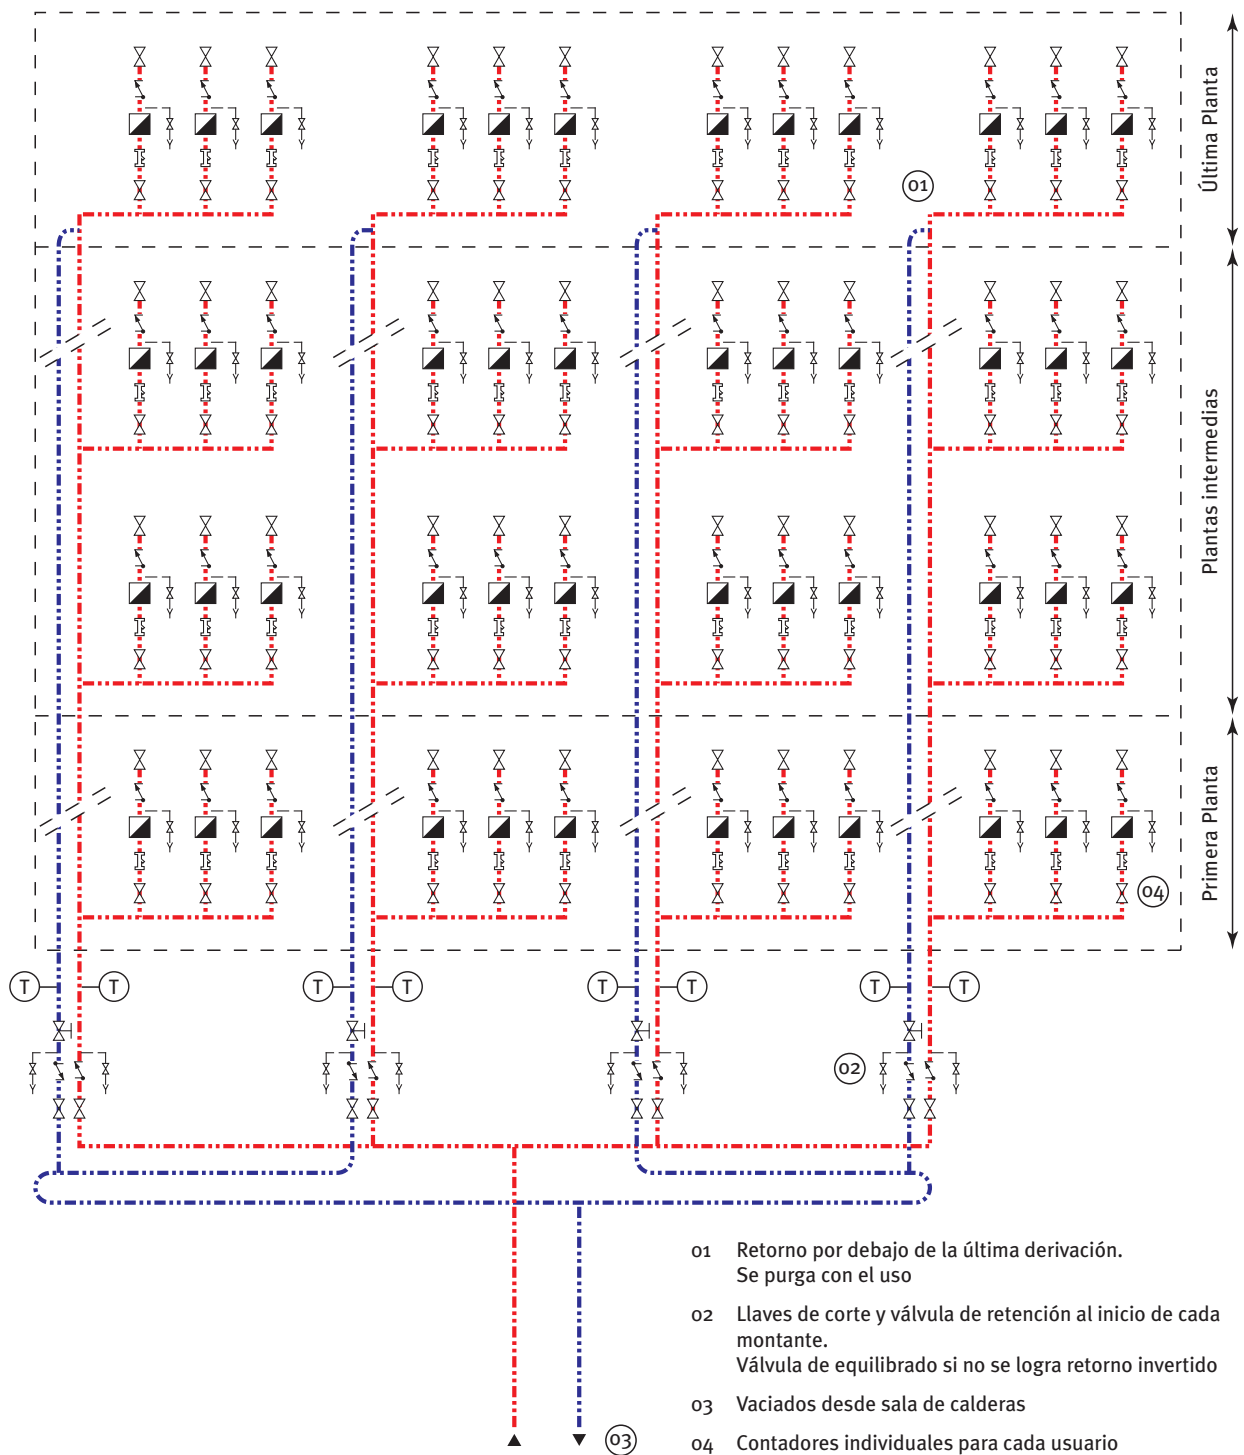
Última Planta

Plantas intermedias

Primera Planta

01

04

T T T T T T T T

02

03

01 Retorno por debajo de la última derivación. Se purga con el uso

02 Llaves de corte y válvula de retención al inicio de cada montante. Válvula de equilibrado si no se logra retorno invertido

03 Vaciados desde sala de calderas

04 Contadores individuales para cada usuario